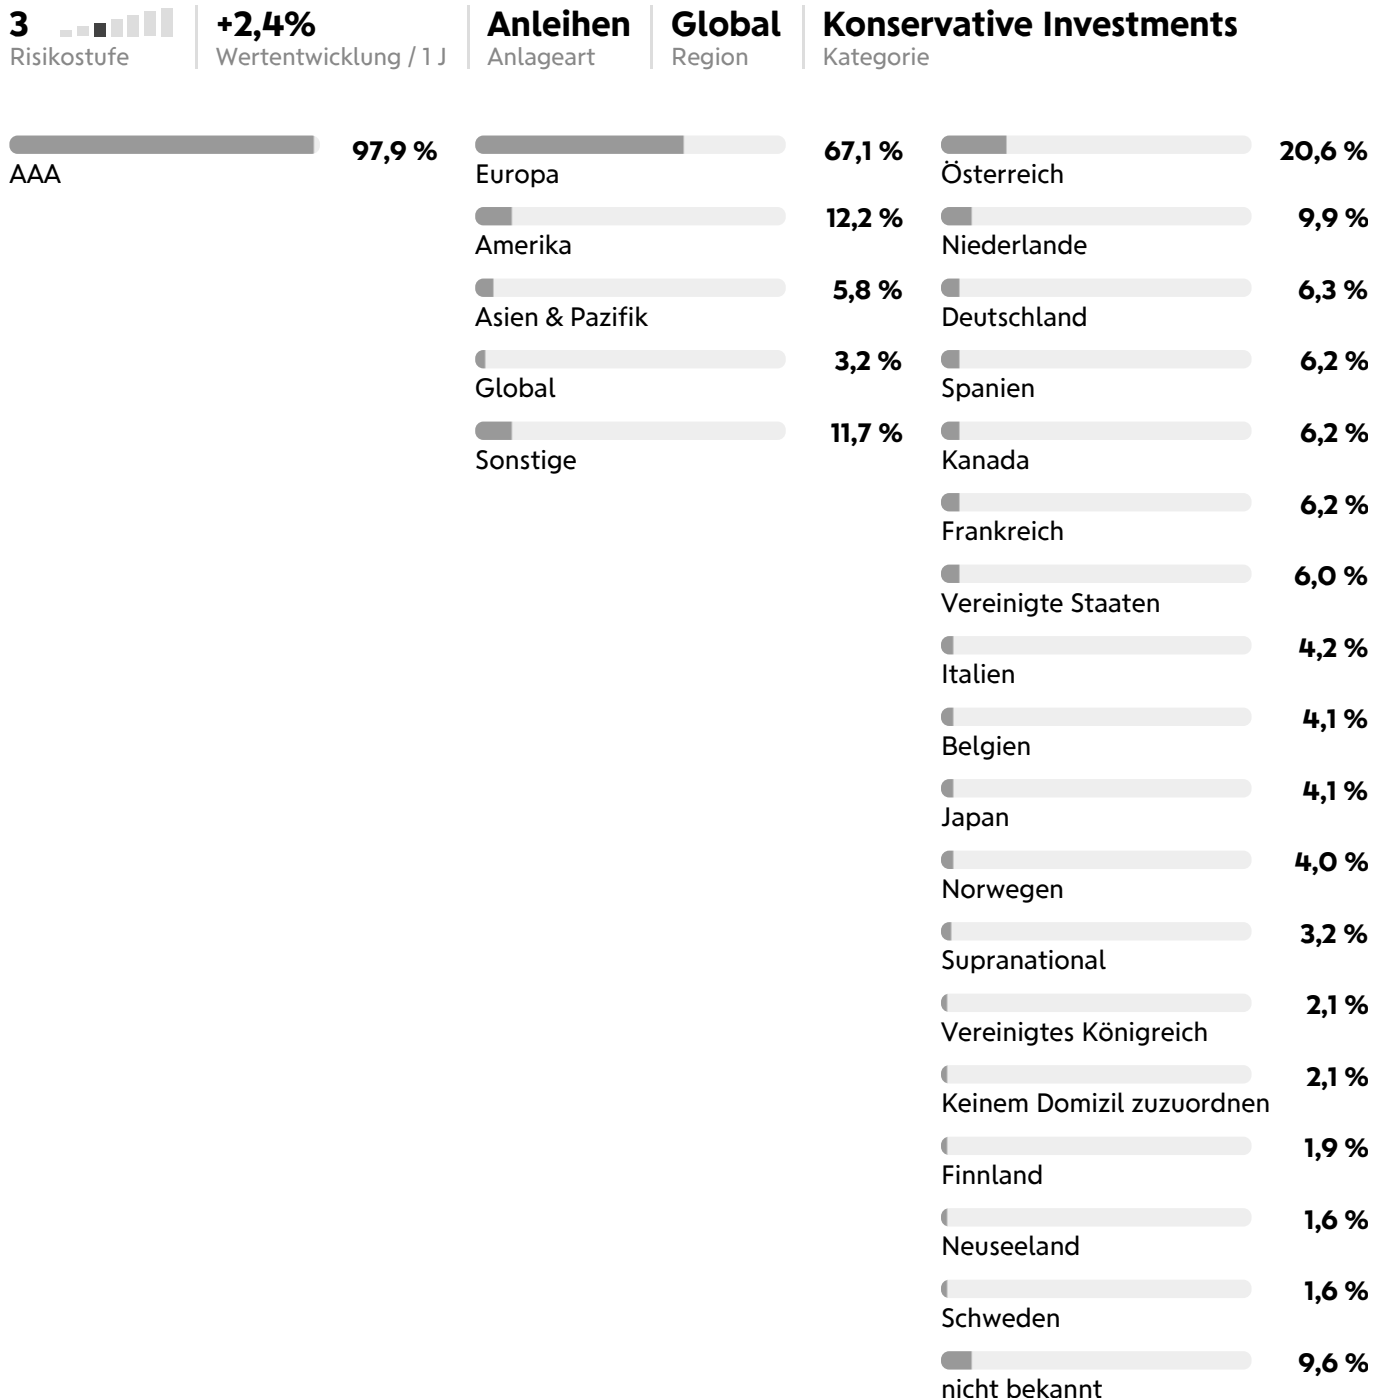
3
Risikostufe

+2,4%
Wertentwicklung / 1 J

Anleihen
Anlageart

Global
Region

Konservative Investments
Kategorie

97,9 %
AAA

67,1 %
Europa

12,2 %
Amerika

5,8 %
Asien & Pazifik

3,2 %
Global

11,7 %
Sonstige

20,6 %
Österreich

9,9 %
Niederlande

6,3 %
Deutschland

6,2 %
Spanien

6,2 %
Kanada

6,2 %
Frankreich

6,0 %
Vereinigte Staaten

4,2 %
Italien

4,1 %
Belgien

4,1 %
Japan

4,0 %
Norwegen

3,2 %
Supranational

2,1 %
Vereinigtes Königreich

2,1 %
Keinem Domizil zuzuordnen

1,9 %
Finnland

1,6 %
Neuseeland

1,6 %
Schweden

9,6 %
nicht bekannt